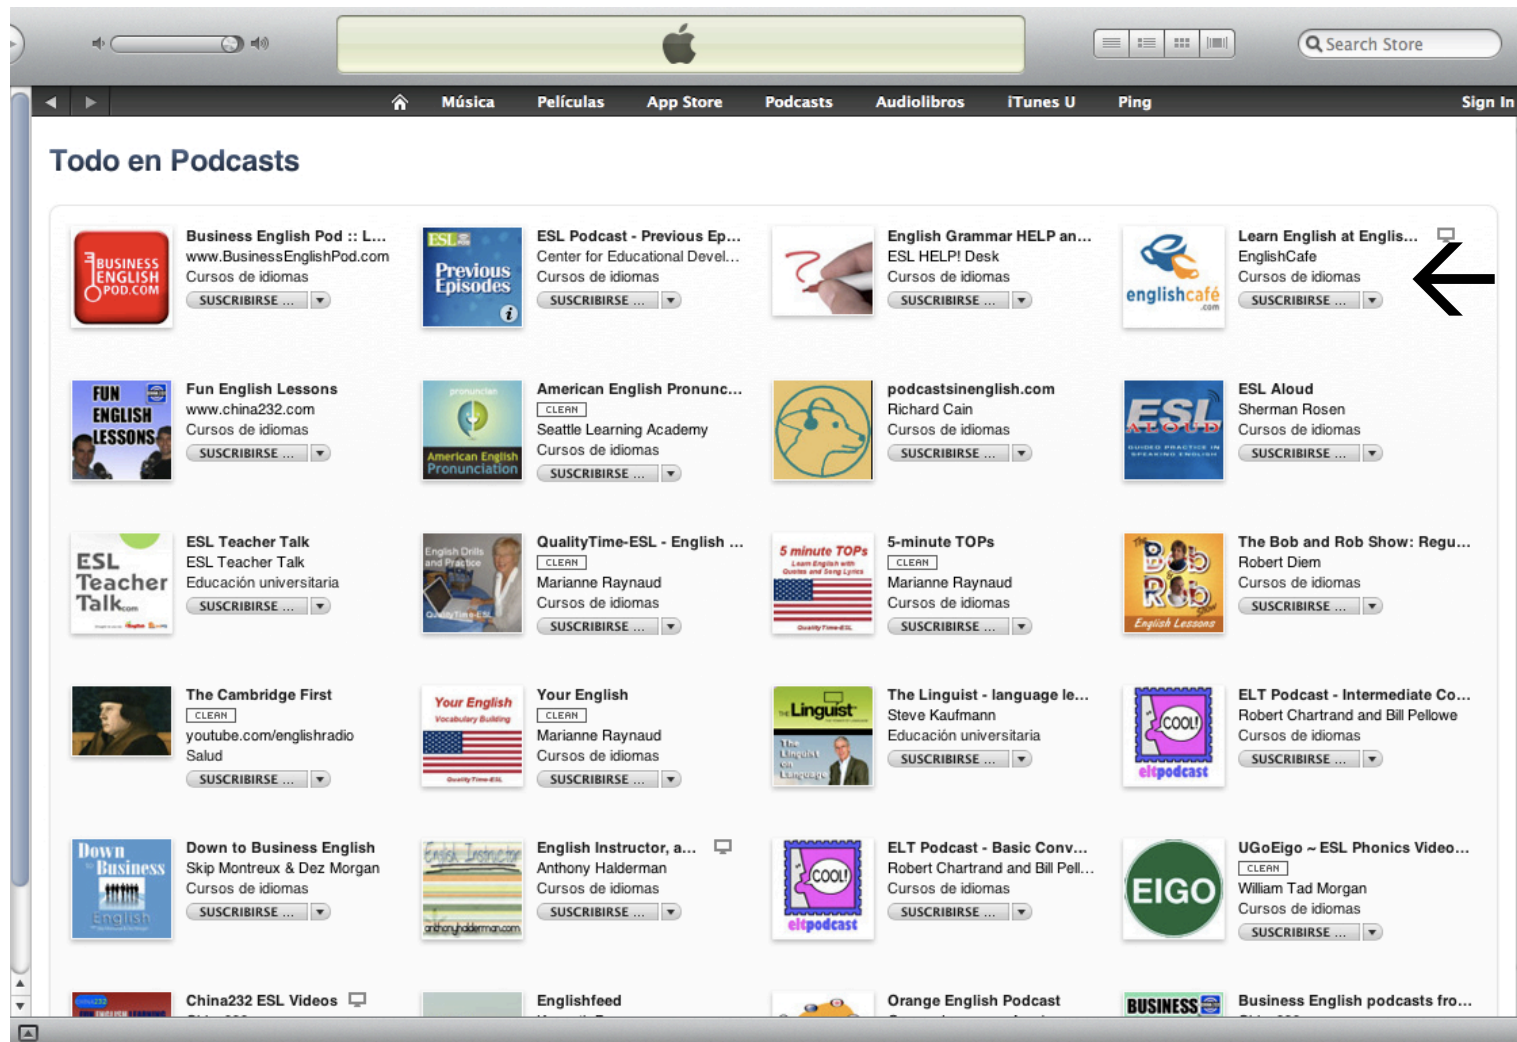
Search Store

Música Películas App Store Podcasts Audiolibros iTunes U Ping Sign In

Todo en Podcasts

BUSINESS ENGLISH POD.COM
Business English Pod :: L...
www.BusinessEnglishPod.com
Cursos de idiomas
SUSCRIBIRSE ...

ESL Previous Episodes
ESL Podcast - Previous Ep...
Center for Educational Devel...
Cursos de idiomas
SUSCRIBIRSE ...

English Grammar HELP an...
ESL HELP! Desk
Cursos de idiomas
SUSCRIBIRSE ...

englishcafé
Learn English at Englis...
EnglishCafe
Cursos de idiomas
SUSCRIBIRSE ...

FUN ENGLISH LESSONS
Fun English Lessons
www.china232.com
Cursos de idiomas
SUSCRIBIRSE ...

American English Pronunciation
American English Pronunc...
CLEAN
Seattle Learning Academy
Cursos de idiomas
SUSCRIBIRSE ...

podcastsinenglish.com
Richard Cain
Cursos de idiomas
SUSCRIBIRSE ...

ESL ALOUD
ESL Aloud
Sherman Rosen
Cursos de idiomas
SUSCRIBIRSE ...

ESL Teacher Talk
ESL Teacher Talk
ESL Teacher Talk
Educación universitaria
SUSCRIBIRSE ...

English Drills and Practice
QualityTime-ESL - English ...
CLEAN
Marianne Raynaud
Cursos de idiomas
SUSCRIBIRSE ...

5 minute TOPs
5-minute TOPs
CLEAN
Marianne Raynaud
Cursos de idiomas
SUSCRIBIRSE ...

Bob Rob English Lessons
The Bob and Rob Show: Regu...
Robert Diem
Cursos de idiomas
SUSCRIBIRSE ...

The Cambridge First
CLEAN
youtube.com/englishradio
Salud
SUSCRIBIRSE ...

Your English
Your English
CLEAN
Marianne Raynaud
Cursos de idiomas
SUSCRIBIRSE ...

Linguist
The Linguist - language le...
Steve Kaufmann
Educación universitaria
SUSCRIBIRSE ...

COOL! eltpodcast
ELT Podcast - Intermediate Co...
Robert Chartrand and Bill Pellowe
Cursos de idiomas
SUSCRIBIRSE ...

Down to Business English
Down to Business English
Skip Montreux & Dez Morgan
Cursos de idiomas
SUSCRIBIRSE ...

English Instructor
English Instructor, a...
Anthony Halderman
Cursos de idiomas
SUSCRIBIRSE ...

COOL! eltpodcast
ELT Podcast - Basic Conv...
Robert Chartrand and Bill Pell...
Cursos de idiomas
SUSCRIBIRSE ...

EIGO
UGoEigo ~ ESL Phonics Video...
CLEAN
William Tad Morgan
Cursos de idiomas
SUSCRIBIRSE ...

China232 ESL Videos

Englishfeed

Orange English Podcast

BUSINESS
Business English podcasts fro...